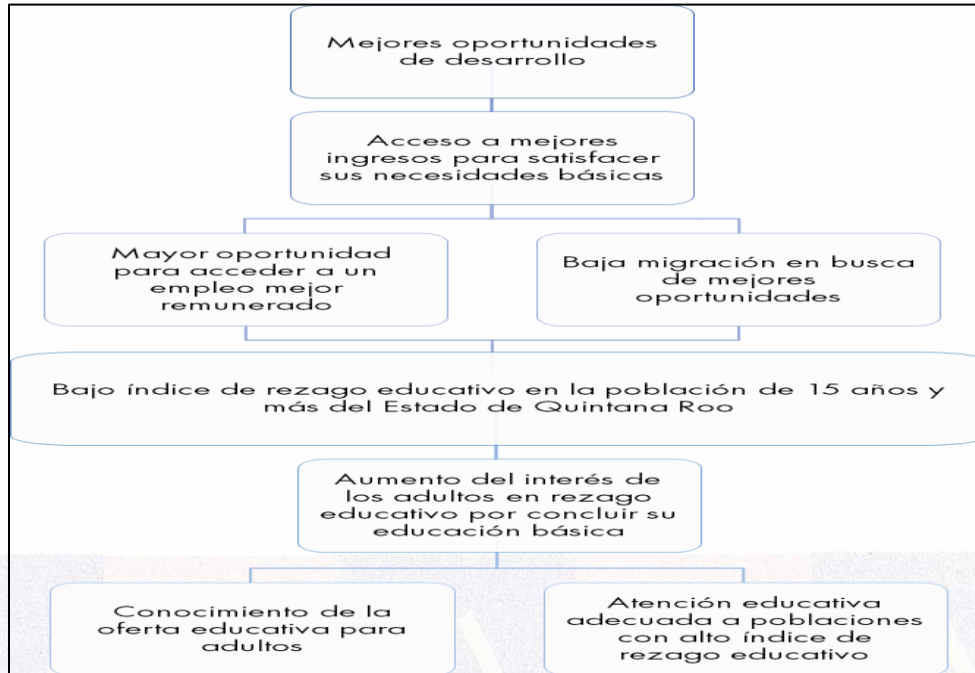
Mejores oportunidades de desarrollo

Acceso a mejores ingresos para satisfacer sus necesidades básicas

Mayor oportunidad para acceder a un empleo mejor remunerado

Baja migración en busca de mejores oportunidades

Bajo índice de rezago educativo en la población de 15 años y más del Estado de Quintana Roo

Aumento del interés de los adultos en rezago educativo por concluir su educación básica

Conocimiento de la oferta educativa para adultos

Atención educativa adecuada a poblaciones con alto índice de rezago educativo